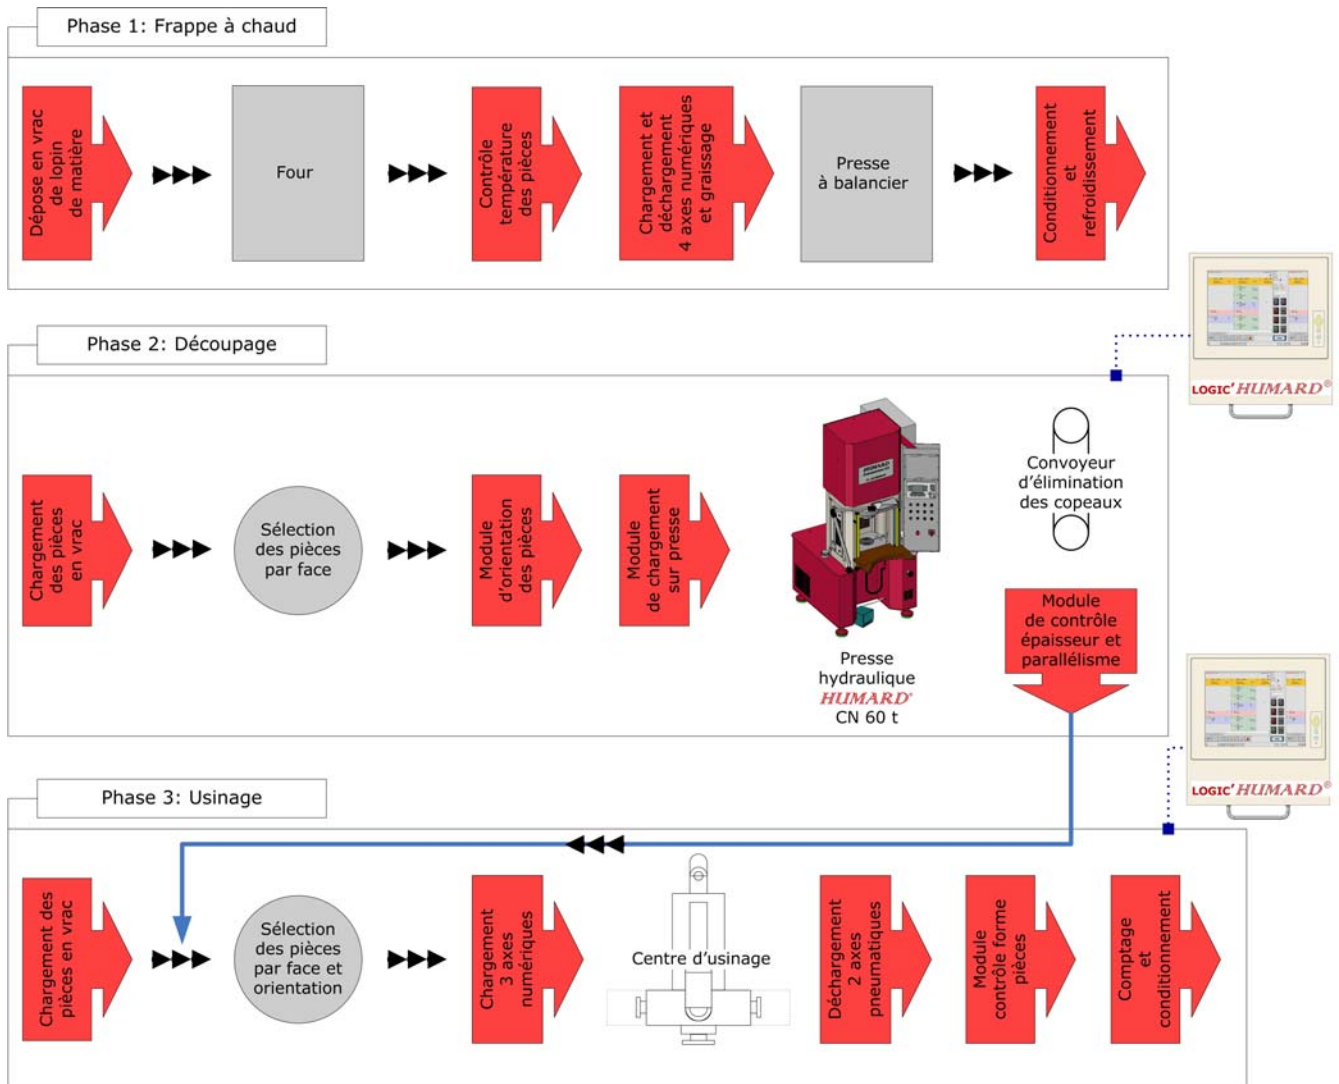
Phase 1: Frappe à chaud

Dépose en vrac de lopin de matière

Four

Contrôle température des pièces

Chargement et déchargement 4 axes numériques et graissage

Presse à balancier

Conditionnement et refroidissement

LOGIC'HUMARD®

Phase 2: Découpage

Chargement des pièces en vrac

Sélection des pièces par face

Module d'orientation des pièces

Module de chargement sur presse

Presse hydraulique HUMARD® CN 60 t

Convoyeur d'élimination des copeaux

Module de contrôle épaisseur et parallélisme

LOGIC'HUMARD®

Phase 3: Usinage

Chargement des pièces en vrac

Sélection des pièces par face et orientation

Chargement 3 axes numériques

Centre d'usinage

Déchargement 2 axes pneumatiques

Module contrôle forme pièces

Comptage et conditionnement